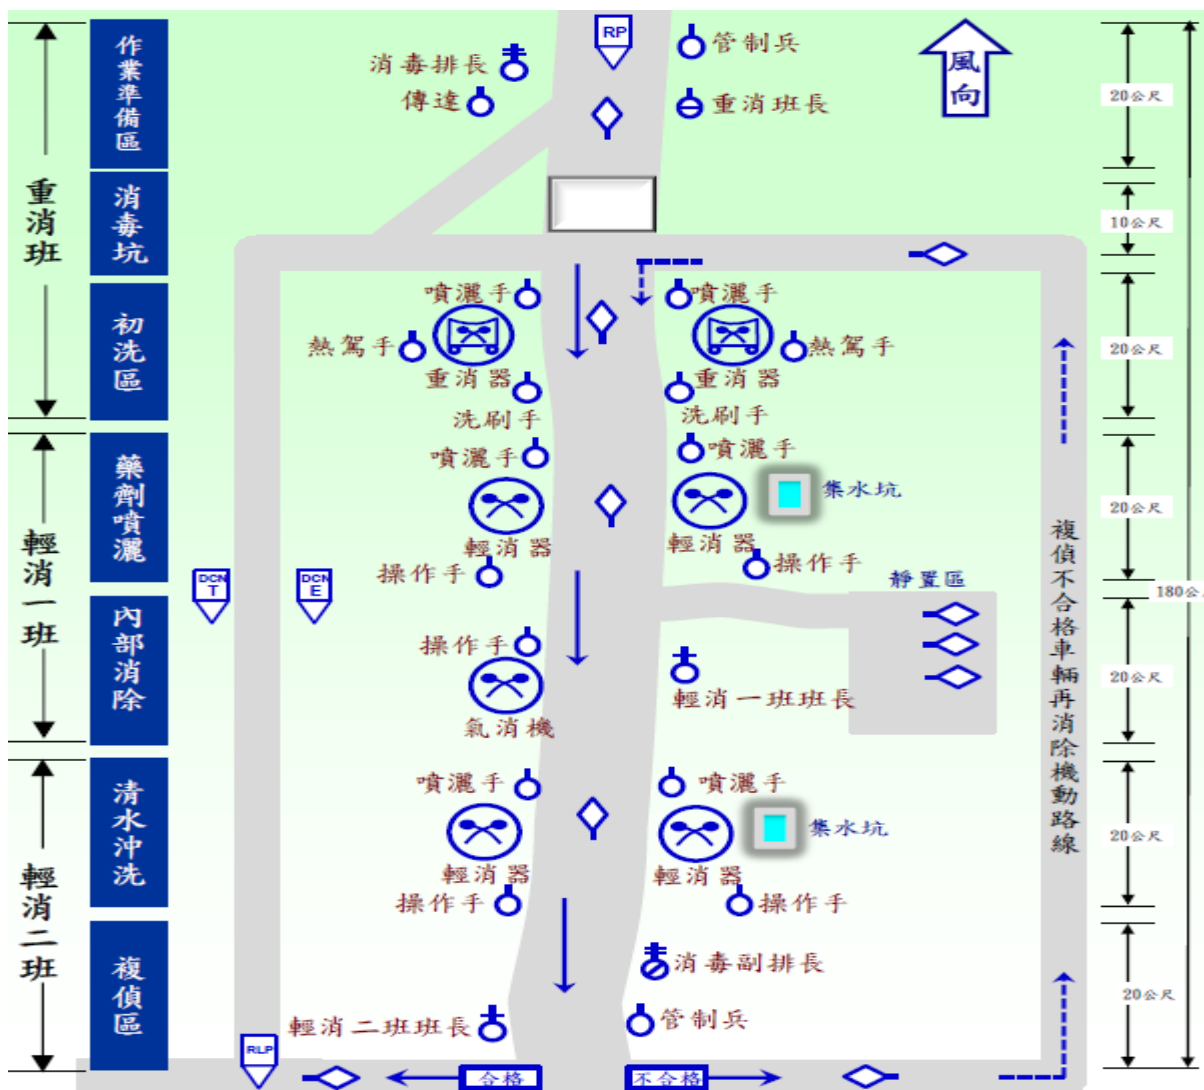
作業準備區
消毒坑
初洗區
藥劑噴灑
內部消除
清水沖洗
複偵區

重消班
輕消一班
輕消二班

RP
管制兵
消毒排長
傳達
重消班長
風向

20公尺
10公尺
20公尺
20公尺
20公尺
20公尺
20公尺
180公
20公尺

噴灑手
熱駕手
重消器
洗刷手
噴灑手
熱駕手
重消器
洗刷手

噴灑手
輕消器
操作手
噴灑手
集水坑
輕消器
操作手

DCN T
DCN E

靜置區

操作手
氣消機
輕消一班班長

複偵不合格車輛再消除機動路線

噴灑手
輕消器
操作手
噴灑手
集水坑
輕消器
操作手

消毒副排長
輕消二班班長
管制兵

RLP
合格
不合格